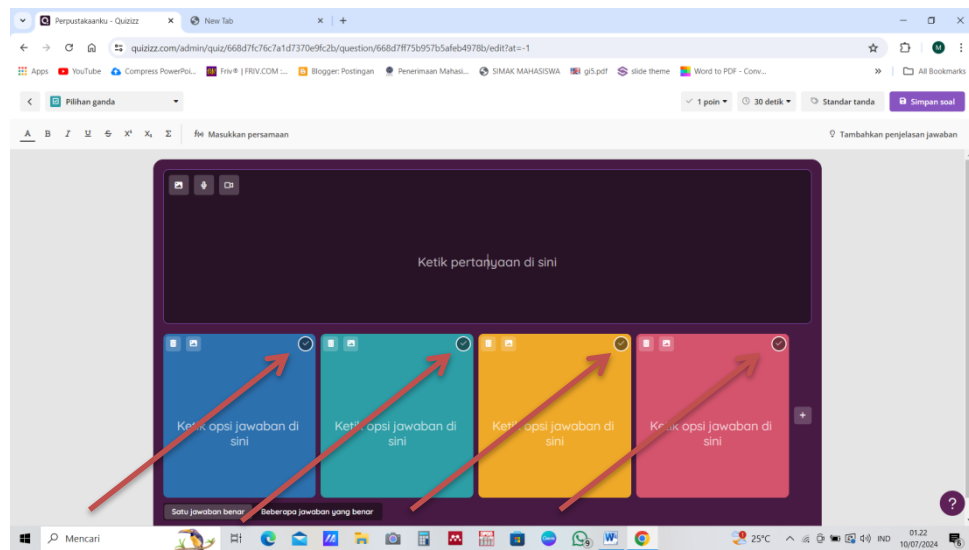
Perpustakaanku - Quizizz
New Tab
quizizz.com/admin/quiz/668d7fc76c7a1d7370e9fc2b/question/668d7ff75b957b5afeb4978b/edit?at=-1
Apps YouTube Compress PowerPoi... Friv® | FRIV.COM :... Blogger: Postingan Penerimaan Mahasi... SIMAK MAHASISWA gi5.pdf slide theme Word to PDF - Conv...
All Bookmarks
Pilihan ganda
1 poin 30 detik Standar tanda Simpan soal
Masukkan persamaan
Tambahkan penjelasan jawaban
Ketik pertanyaan di sini
Ketik opsi jawaban di sini
Ketik opsi jawaban di sini
Ketik opsi jawaban di sini
Ketik opsi jawaban di sini
Satu jawaban benar Beberapa jawaban yang benar
Mencari
25°C IND 01.22 10/07/2024